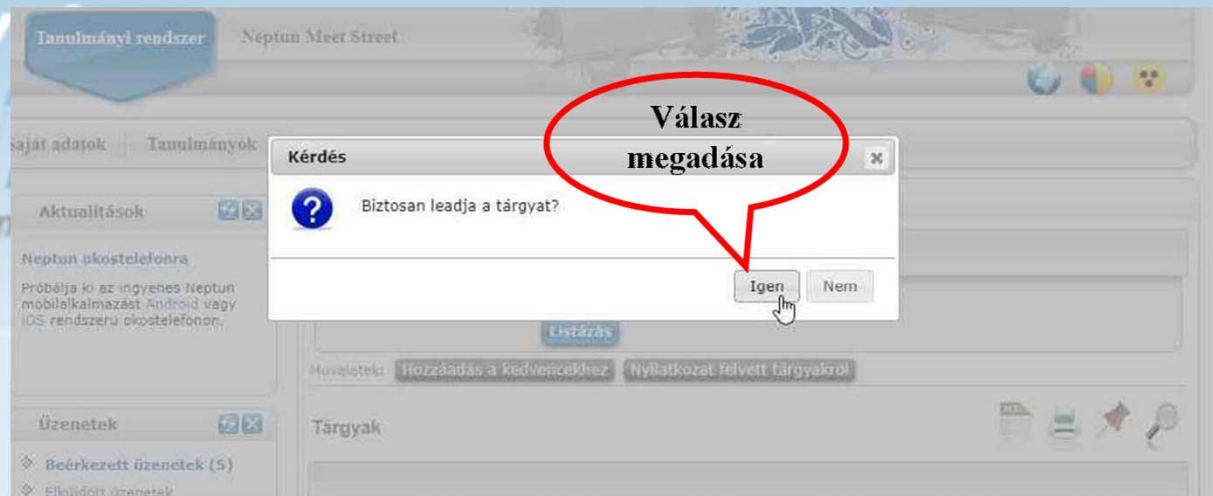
Tanulmányi rendszer
Neptun Meet Street

saját adatok
Tanulmányok

Válasz megadása

Kérdés

Biztosan leadja a tárgyat?

Igen
Nem

Aktualitások

Neptun okostelefonra

Próbálja ki az ingyenes Neptun mobilalkalmazást Android vagy iOS rendszerű okostelefonon.

Listázás

Műveletek: Hozzáadás a kedvencekhez Nyilatkozat felvett tárgyakról

Üzenetek

Tárgyak

Beérkezett üzenetek (5)
Elküldött üzenetek